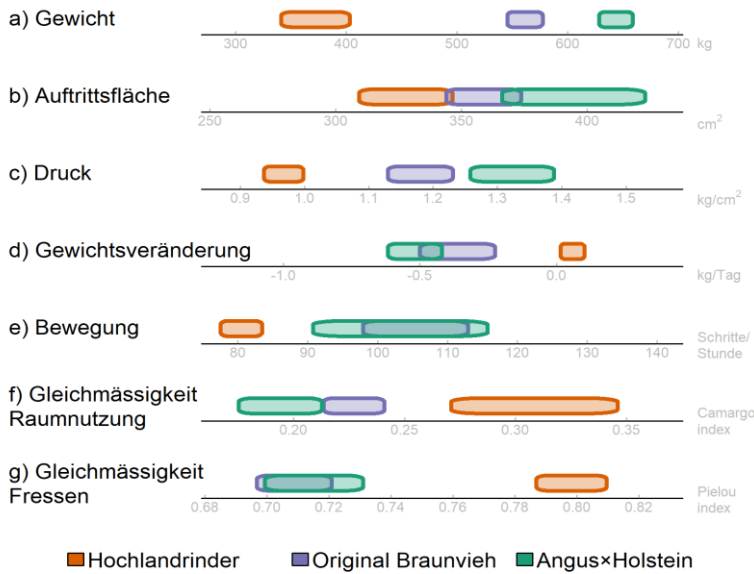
a) Gewicht
300 400 500 600 700 kg

b) Auftrittsfläche
250 300 350 400 $cm^2$

c) Druck
0.9 1.0 1.1 1.2 1.3 1.4 1.5 $kg/cm^2$

d) Gewichtsveränderung
-1.0 -0.5 0.0 kg/Tag

e) Bewegung
80 90 100 110 120 130 140 Schritte/ Stunde

f) Gleichmässigkeit Raumnutzung
0.20 0.25 0.30 0.35 Camargo index

g) Gleichmässigkeit Fressen
0.68 0.70 0.72 0.74 0.76 0.78 0.80 0.82 Pielou index

Hochlandrinder Original Braunvieh Angus×Holstein